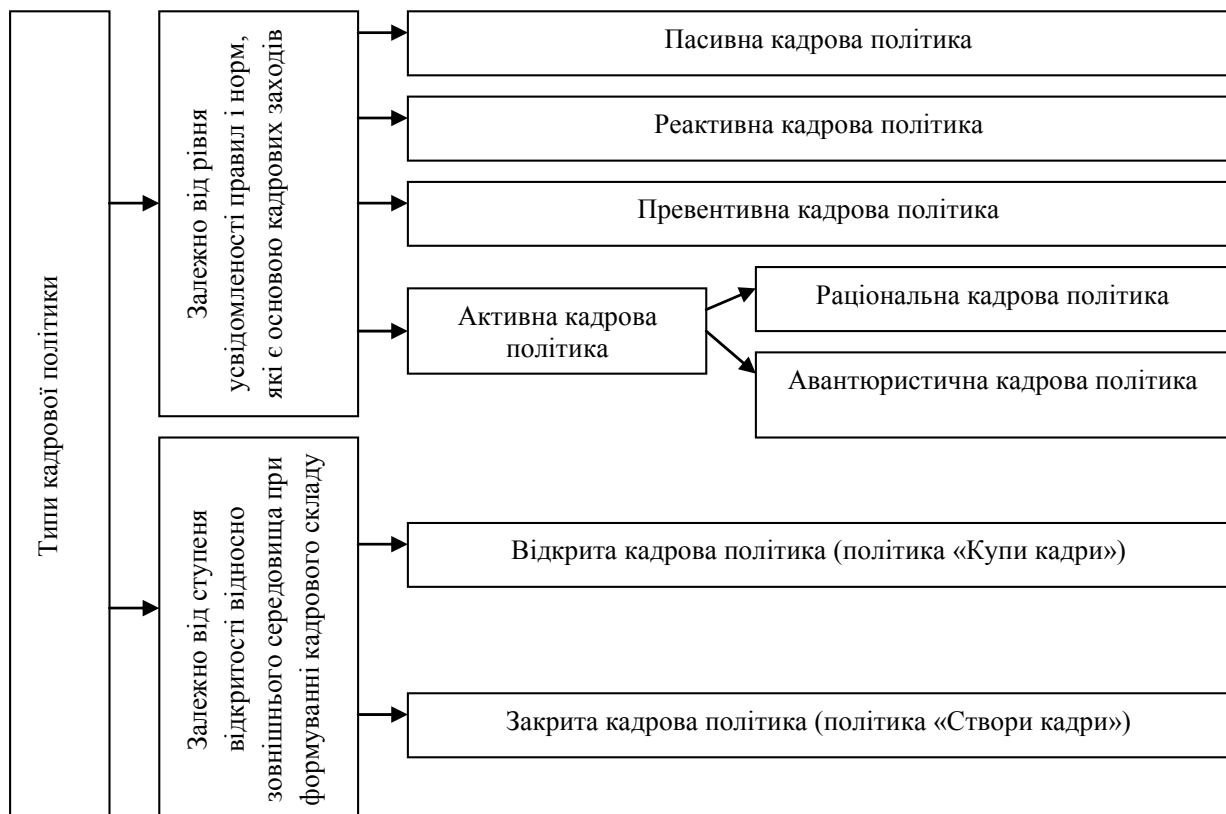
Типи кадрової політики

Залежно від рівня усвідомленості правил і норм, які є основою кадрових заходів

Пасивна кадрова політика

Реактивна кадрова політика

Превентивна кадрова політика

Активна кадрова політика

Раціональна кадрова політика

Авантюристична кадрова політика

Залежно від ступеня відкритості відносно зовнішнього середовища при формуванні кадрового складу

Відкрита кадрова політика (політика «Купи кадри»)

Закрита кадрова політика (політика «Створи кадри»)